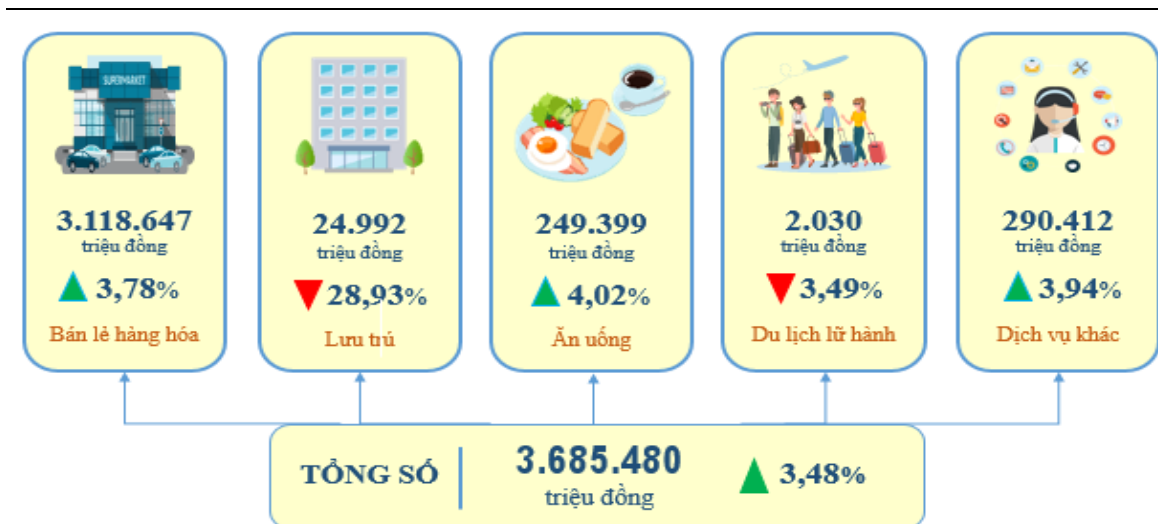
SUPERMARKET

3.118.647
triệu đồng
3,78%
Bán lẻ hàng hóa

24.992
triệu đồng
28,93%
Lưu trú

249.399
triệu đồng
4,02%
Ăn uống

2.030
triệu đồng
3,49%
Du lịch lữ hành

290.412
triệu đồng
3,94%
Dịch vụ khác

TỔNG SỐ
3.685.480
triệu đồng
3,48%